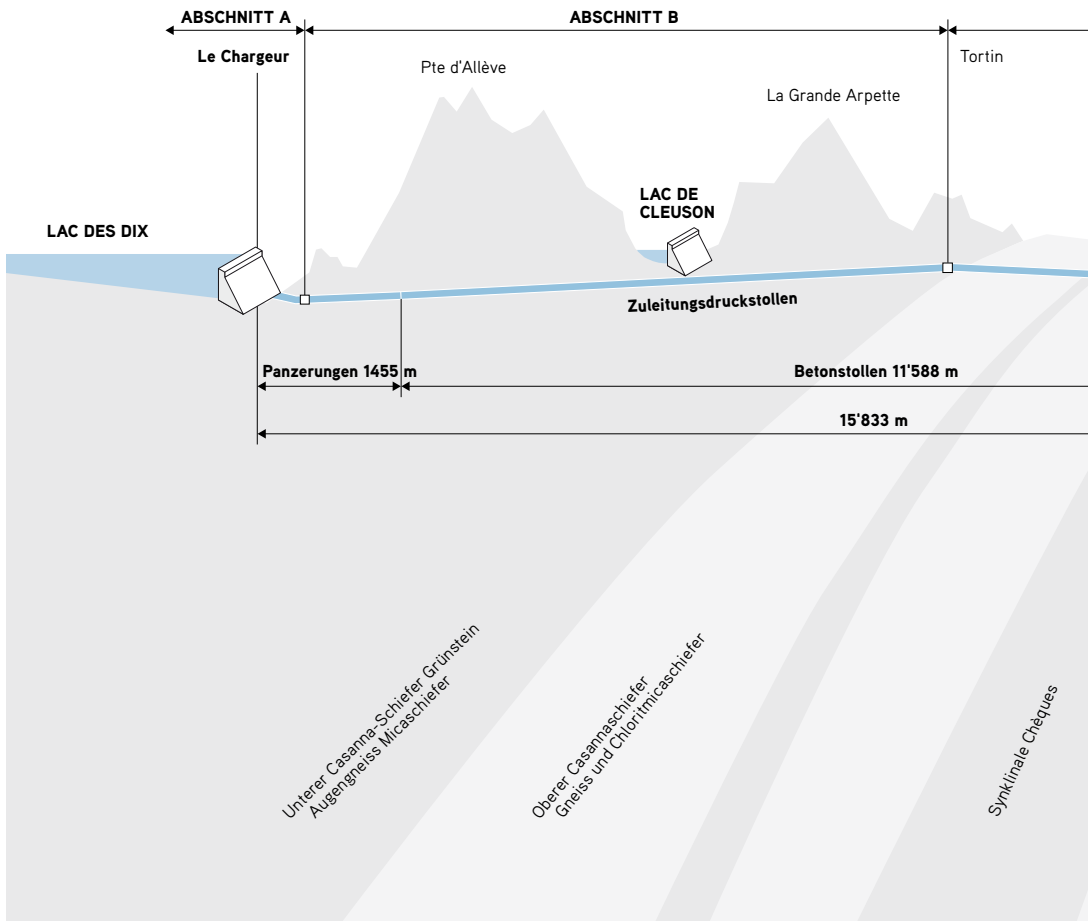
ABSCHNITT A
ABSCHNITT B
Le Chargeur
Pte d'Allève
Tortin
La Grande Arpette
LAC DE CLEUSON
LAC DES DIX
Zuleitungsdruckstollen
Panzerungen 1455 m
Betonstollen 11'588 m
15'833 m
Unterer Casanna-Schiefer Grünstein Augengneiss Micaschiefer
Oberer Casannaschiefer Gneiss und Chloritmicaschiefer
Synklinale Chèques